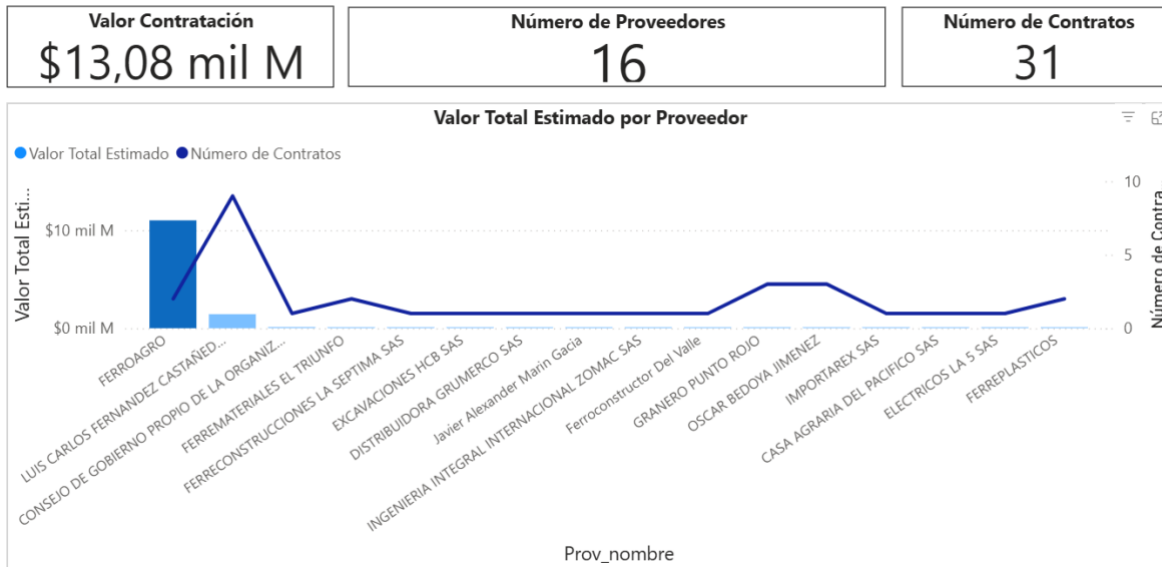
Valor Contratación
$13,08 mil M

Número de Proveedores
16

Número de Contratos
31

Valor Total Estimado por Proveedor

Valor Total Estimado   Número de Contratos

Valor Total Esti...

$10 mil M
$0 mil M

10
5
0

Número de Contra...

FERROAGRO
LUIS CARLOS FERNANDEZ CASTAÑED...
CONSEJO DE GOBIERNO PROPIO DE LA ORGANIZ...
FERREMATERIALES EL TRIUNFO
FERRECONSTRUCCIONES LA SEPTIMA SAS
EXCAVACIONES HCB SAS
DISTRIBUIDORA GRUMERCO SAS
Javier Alexander Marin Gacia
INGENIERIA INTEGRAL INTERNACIONAL ZOMAC SAS
Ferroconstructor Del Valle
GRANERO PUNTO ROJO
OSCAR BEDOYA JIMENEZ
IMPORTAREX SAS
CASA AGRARIA DEL PACIFICO SAS
ELECTRICOS LA 5 SAS
FERREPLASTICOS

Prov_nombre